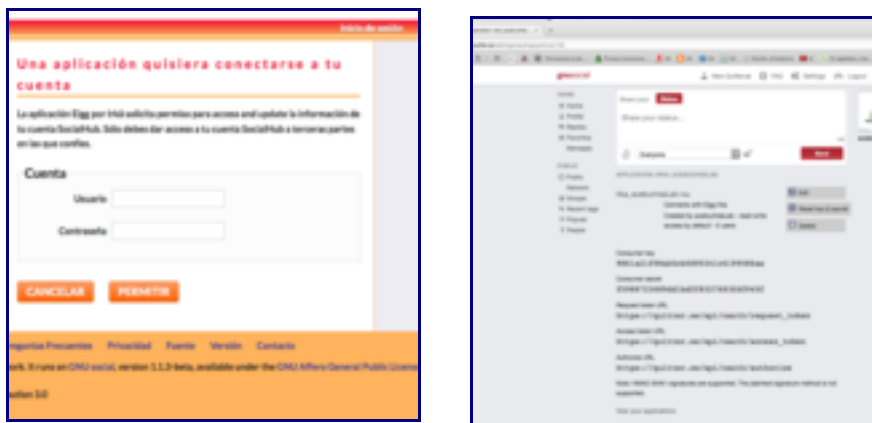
Inicio de sesión

Una aplicación quisiera conectarse a tu cuenta

La aplicación Elgg por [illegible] solicita permiso para access and update la información de tu cuenta SocialHub. Sólo debes dar acceso a tu cuenta SocialHub a terceras partes en las que confíes.

Cuenta

Usuario

Contraseña

CANCELAR

PERMITIR

Preguntas Frecuentes Privacidad Fuente Versión Contacto

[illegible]rk. It runs on GNU social, version 1.1.3-beta, available under the GNU Affero General Public License

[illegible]tion 3.0

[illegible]

Send

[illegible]